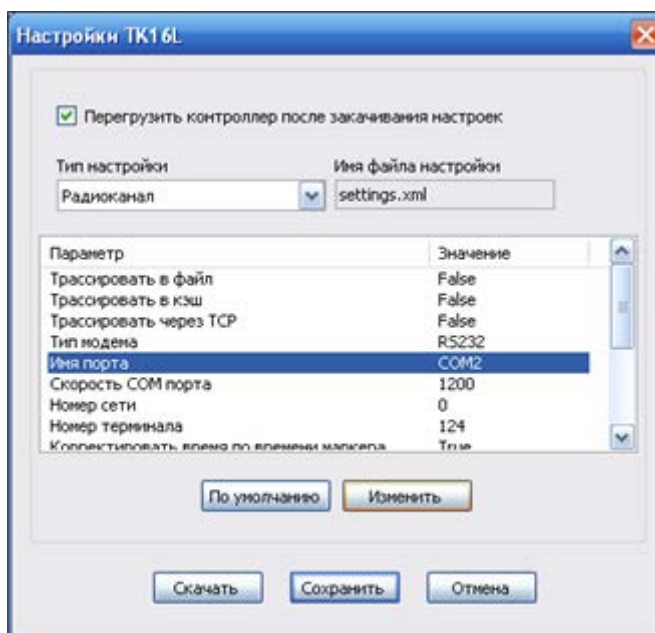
Настройки ТК16L

Перегрузить контроллер после закачивания настроек

Тип настройки
Радиоканал

Имя файла настройки
settings.xml

| Параметр | Значение |
|---|---|
| Трассировать в файл | False |
| Трассировать в кэш | False |
| Трассировать через TCP | False |
| Тип модема | RS232 |
| Имя порта | COM2 |
| Скорость COM порта | 1200 |
| Номер сети | 0 |
| Номер терминала | 124 |
| Корректировать время по времени маркера | True |

По умолчанию
Изменить

Скачать
Сохранить
Отмена